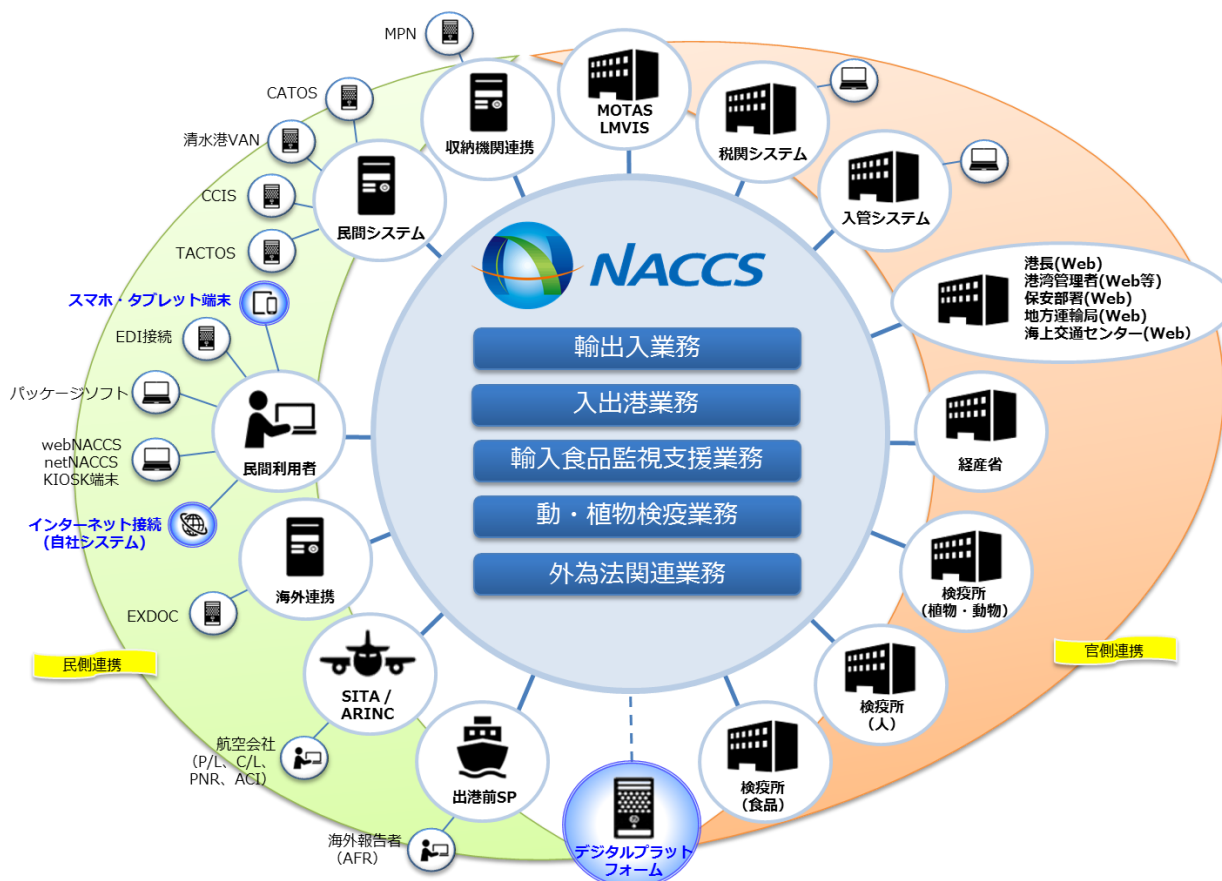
MPN

CATOS

清水港VAN

CCIS

TACTOS

スマホ・タブレット端末

EDI接続

パッケージソフト

webNACCS
netNACCS
KIOSK端末

インターネット接続
(自社システム)

EXDOC

民側連携

航空会社
(P/L、C/L、
PNR、ACI)

海外報告者
(AFR)

収納機関連携

民間システム

民間利用者

海外連携

SITA /
ARINC

出港前SP

デジタルプラット
フォーム

MOTAS
LMVIS

税関システム

入管システム

港長(Web)
港湾管理者(Web等)
保安部署(Web)
地方運輸局(Web)
海上交通センター(Web)

経産省

検疫所
(植物・動物)

官側連携

検疫所
(人)

検疫所
(食品)

NACCS

輸出入業務

入出港業務

輸入食品監視支援業務

動・植物検疫業務

外為法関連業務